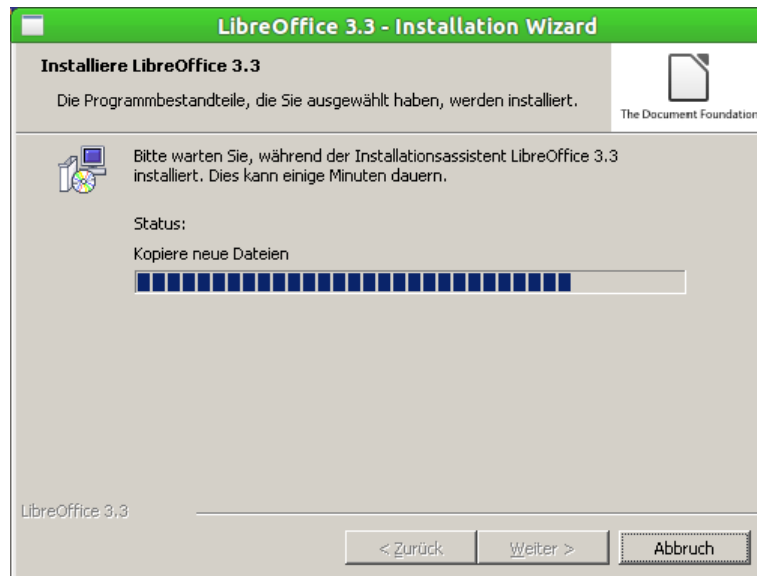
LibreOffice 3.3 - Installation Wizard

Installiere LibreOffice 3.3

Die Programmbestandteile, die Sie ausgewählt haben, werden installiert.

The Document Foundation

Bitte warten Sie, während der Installationsassistent LibreOffice 3.3 installiert. Dies kann einige Minuten dauern.

Status:

Kopiere neue Dateien

LibreOffice 3.3

< Zurück

Weiter >

Abbruch